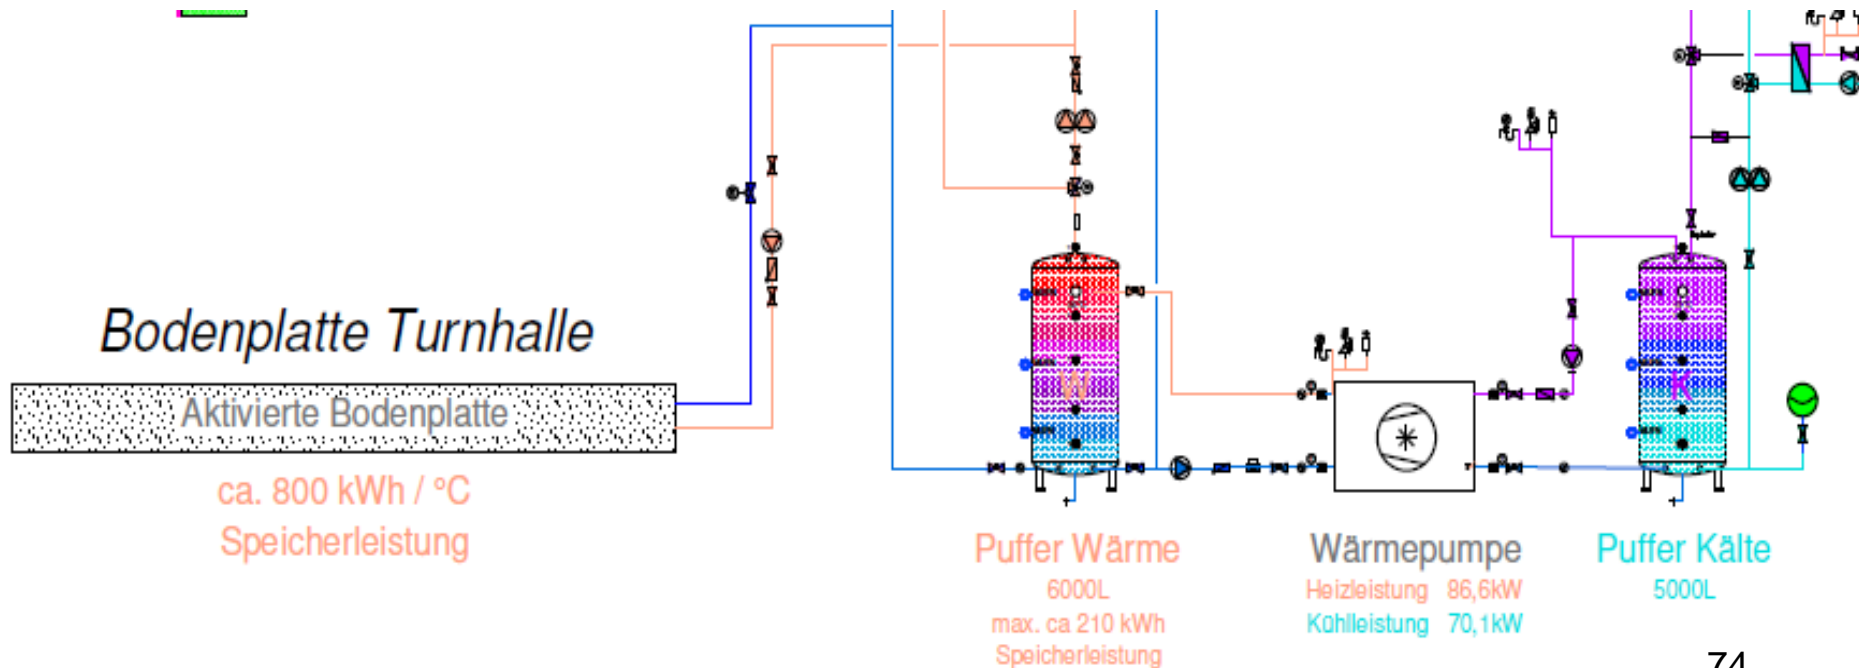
Bodenplatte Turnhalle

Aktivierte Bodenplatte

ca. 800 kWh / °C
Speicherleistung

W

K

Puffer Wärme
6000L
max. ca 210 kWh
Speicherleistung

Wärmepumpe
Heizleistung 86,6kW
Kühlleistung 70,1kW

Puffer Kälte
5000L

74